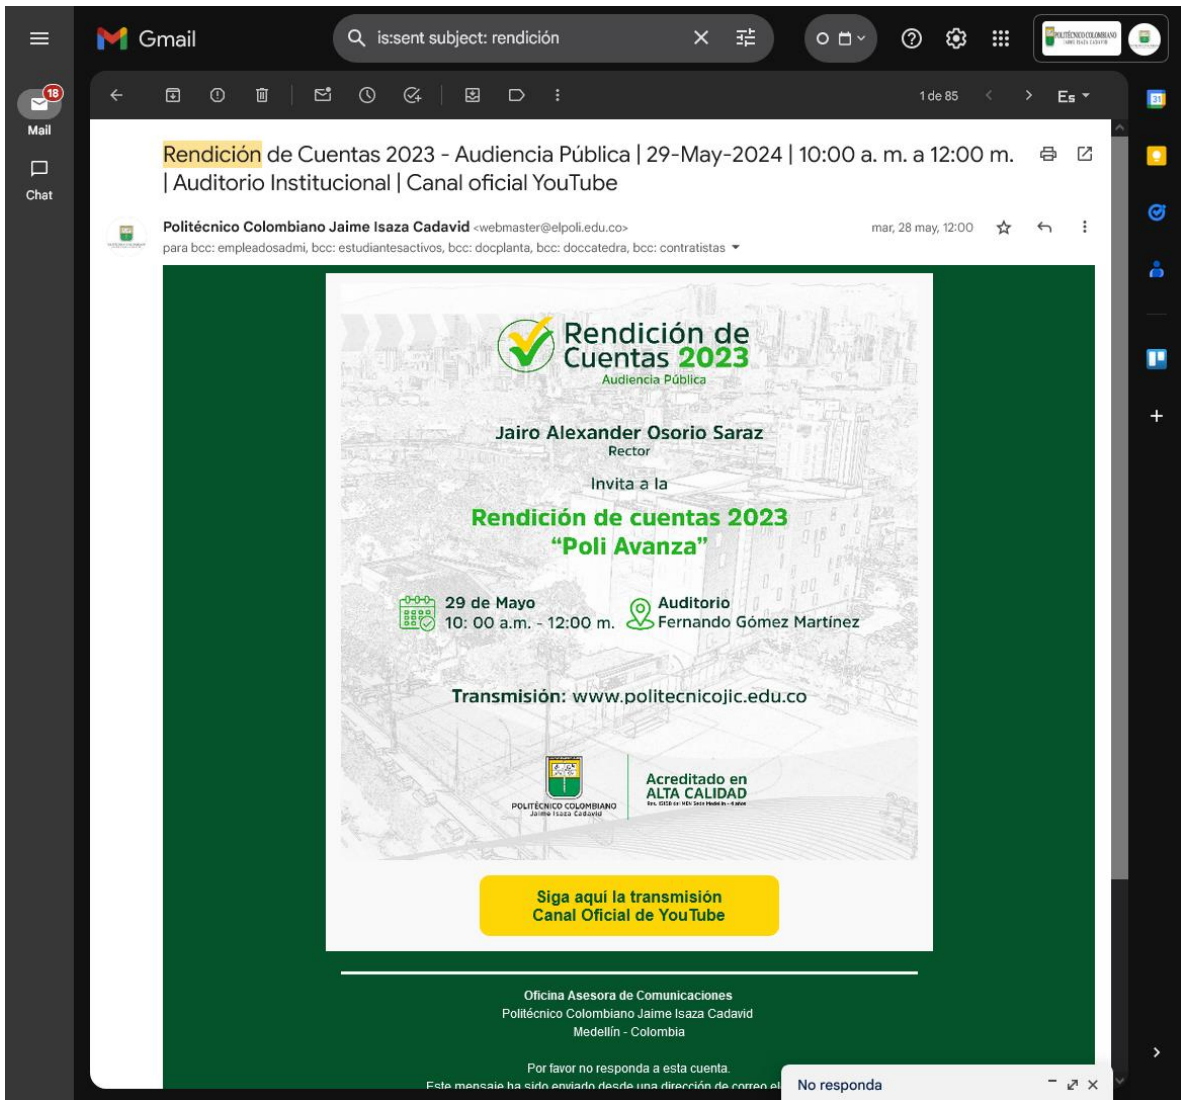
Gmail
is:sent subject: rendición

18
Mail
Chat

1 de 85
Es

Rendición de Cuentas 2023 - Audiencia Pública | 29-May-2024 | 10:00 a. m. a 12:00 m. | Auditorio Institucional | Canal oficial YouTube

Politécnico Colombiano Jaime Isaza Cadavid <webmaster@elpoli.edu.co>
para bcc: empleadosadmi, bcc: estudiantesactivos, bcc: docplanta, bcc: doccatedra, bcc: contratistas
mar, 28 may, 12:00

Rendición de Cuentas 2023
Audiencia Pública

Jairo Alexander Osorio Saraz
Rector

Invita a la

Rendición de cuentas 2023
"Poli Avanza"

29 de Mayo
10: 00 a.m. - 12:00 m.

Auditorio
Fernando Gómez Martínez

Transmisión: www.politecnicojic.edu.co

POLITÉCNICO COLOMBIANO
Jaime Isaza Cadavid

Acreditado en
ALTA CALIDAD
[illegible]

Siga aquí la transmisión
Canal Oficial de YouTube

Oficina Asesora de Comunicaciones
Politécnico Colombiano Jaime Isaza Cadavid
Medellín - Colombia

Por favor no responda a esta cuenta.
Este mensaje ha sido enviado desde una dirección de correo el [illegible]

No responda